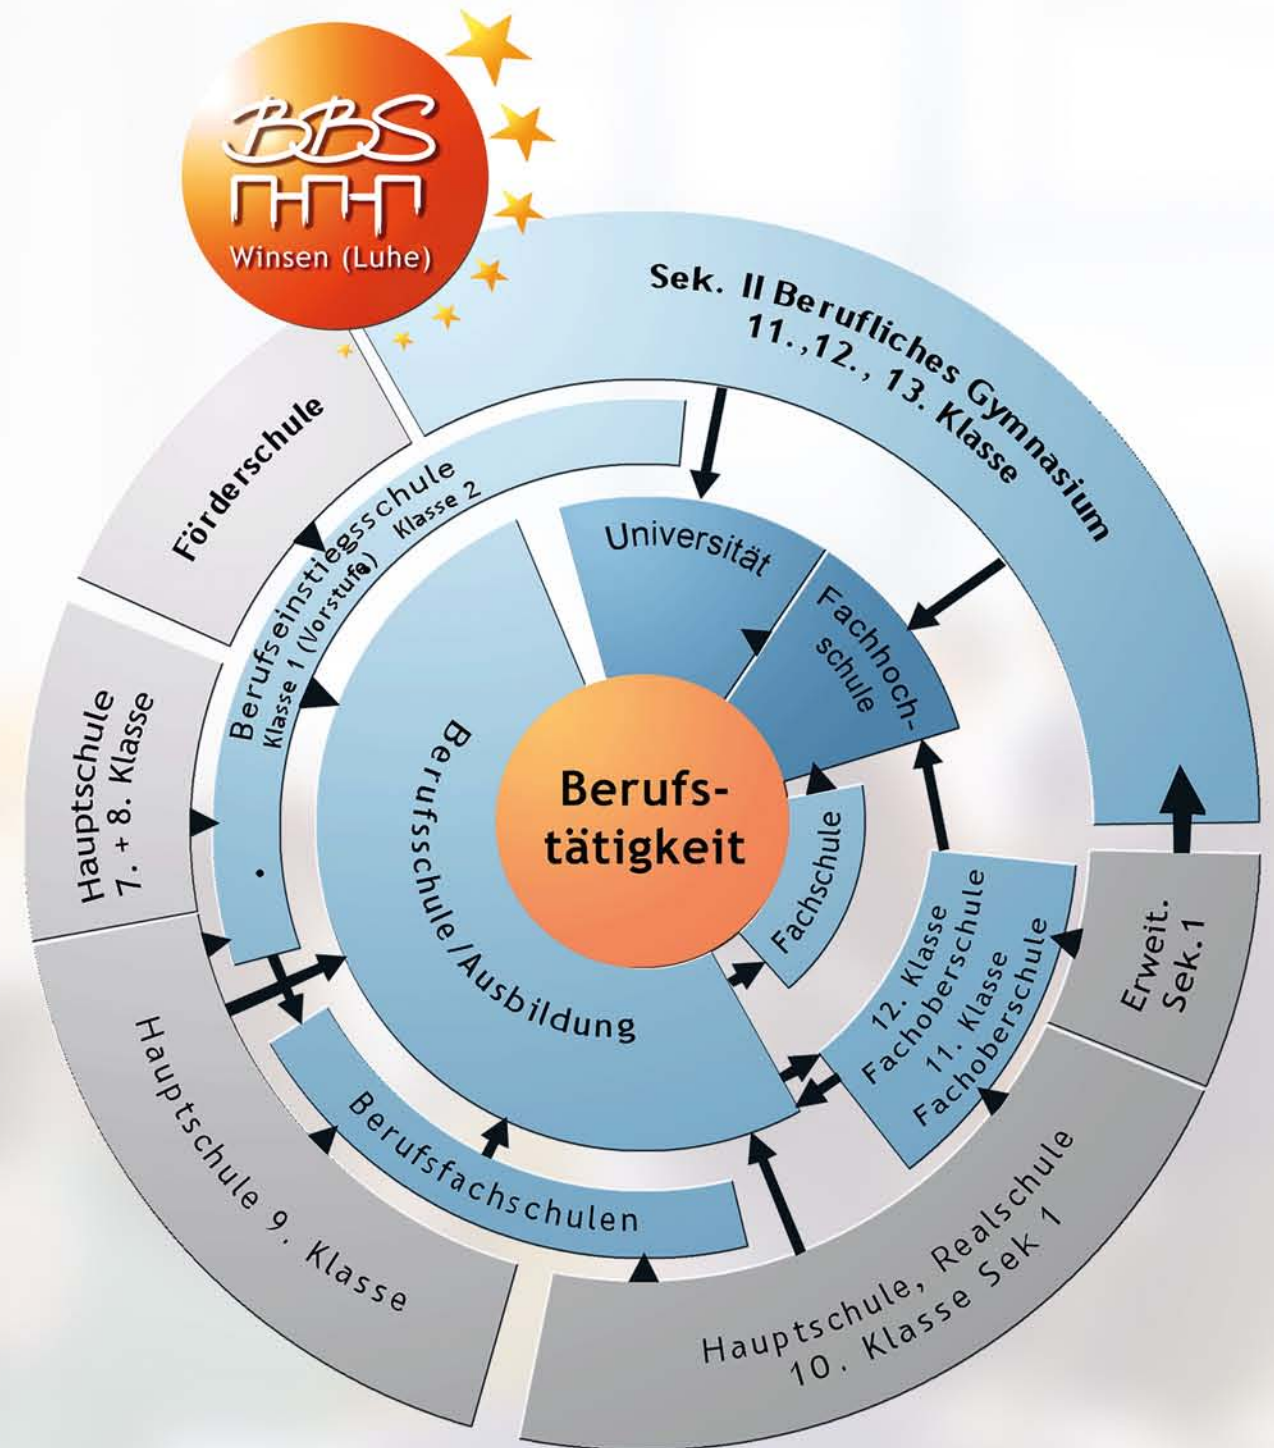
BBS
Winsen (Luhe)

Sek. II Berufliches Gymnasium
11.,12., 13. Klasse

Förderschule

Berufseinstiegsschule
Klasse 1 (Vorstufe) Klasse 2

Universität

Fachhochschule

Hauptschule
7. + 8. Klasse

Berufsschule/Ausbildung

Berufstätigkeit

Fachschule

12. Klasse Fachoberschule
11. Klasse Fachoberschule

Erweit. Sek.1

Hauptschule 9. Klasse

Berufsfachschulen

Hauptschule, Realschule
10. Klasse Sek 1